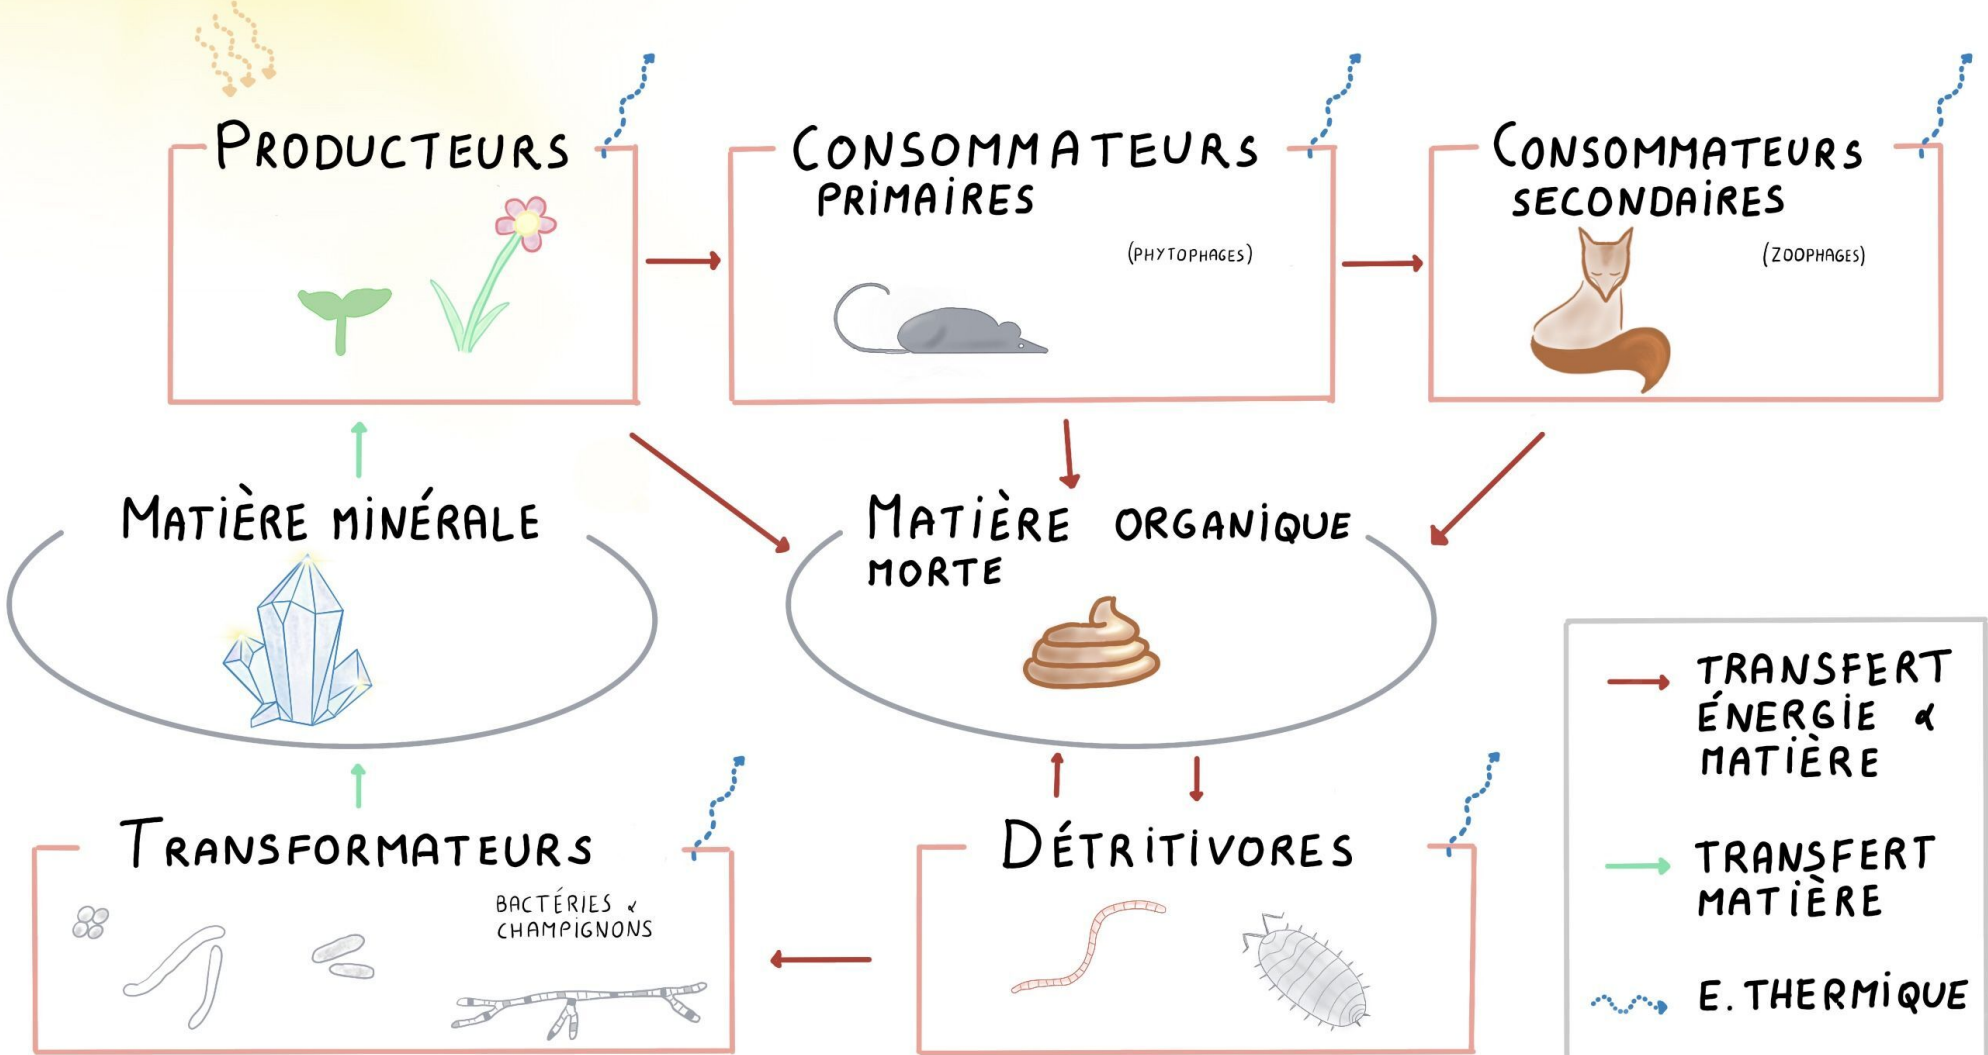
PRODUCTEURS

CONSOMMATEURS PRIMAIRES

(PHYTOPHAGES)

CONSOMMATEURS SECONDAIRES

(ZOOPHAGES)

MATIÈRE MINÉRALE

MATIÈRE ORGANIQUE MORTE

TRANSFERT ÉNERGIE & MATIÈRE

TRANSFERT MATIÈRE

E. THERMIQUE

TRANSFORMATEURS

BACTÉRIES & CHAMPIGNONS

DÉTRITIVORES